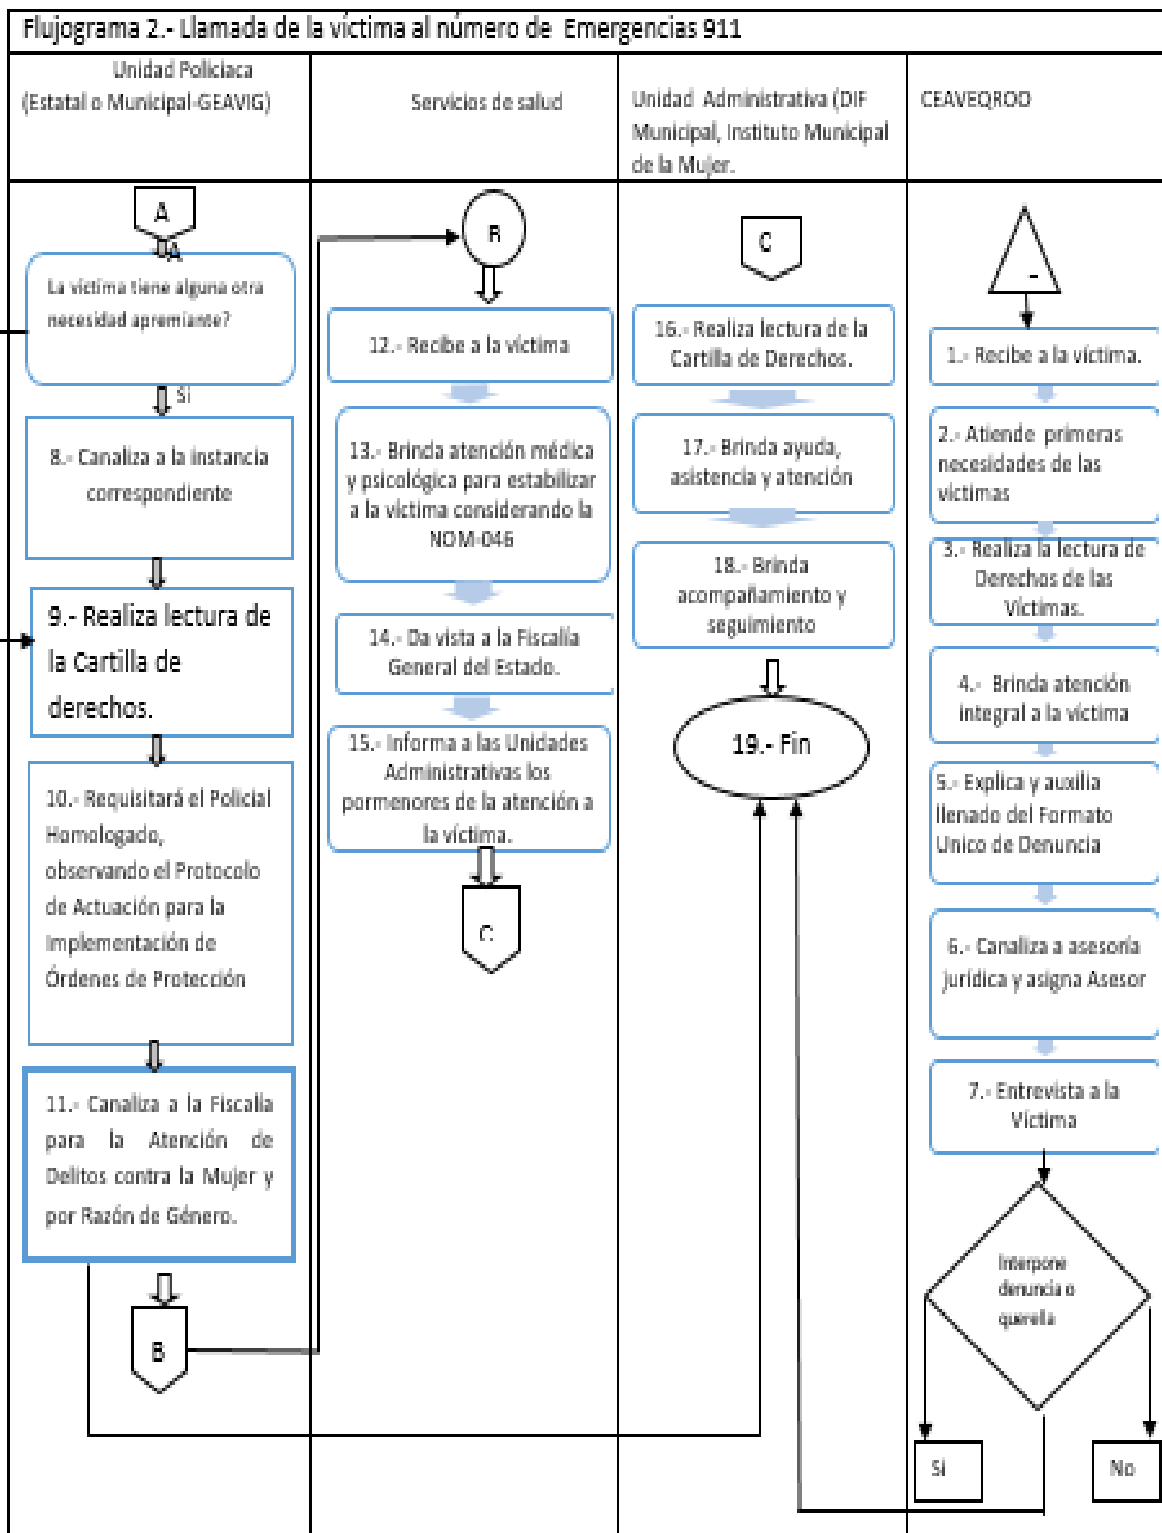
Flujograma 2.- Llamada de la víctima al número de Emergencias 911

| Unidad Policiaca (Estatal o Municipal-GEAVIG) | Servicios de salud | Unidad Administrativa (DIF Municipal, Instituto Municipal de la Mujer. | CEAVEQROO |
|---|---|---|---|

A

A

La víctima tiene alguna otra necesidad apremiante?

Sí

8.- Canaliza a la instancia correspondiente

9.- Realiza lectura de la Cartilla de derechos.

10.- Requisitará el Policial Homologado, observando el Protocolo de Actuación para la Implementación de Órdenes de Protección

11.- Canaliza a la Fiscalía para la Atención de Delitos contra la Mujer y por Razón de Género.

B

B

12.- Recibe a la víctima

13.- Brinda atención médica y psicológica para estabilizar a la víctima considerando la NOM-046

14.- Da vista a la Fiscalía General del Estado.

15.- Informa a las Unidades Administrativas los pormenores de la atención a la víctima.

C

C

16.- Realiza lectura de la Cartilla de Derechos.

17.- Brinda ayuda, asistencia y atención

18.- Brinda acompañamiento y seguimiento

19.- Fin

1.- Recibe a la víctima.

2.- Atiende primeras necesidades de las víctimas

3.- Realiza la lectura de Derechos de las Víctimas.

4.- Brinda atención integral a la víctima

5.- Explica y auxilia llenado del Formato Único de Denuncia

6.- Canaliza a asesoría jurídica y asigna Asesor

7.- Entrevista a la Víctima

Interpone denuncia o querella

Sí

No